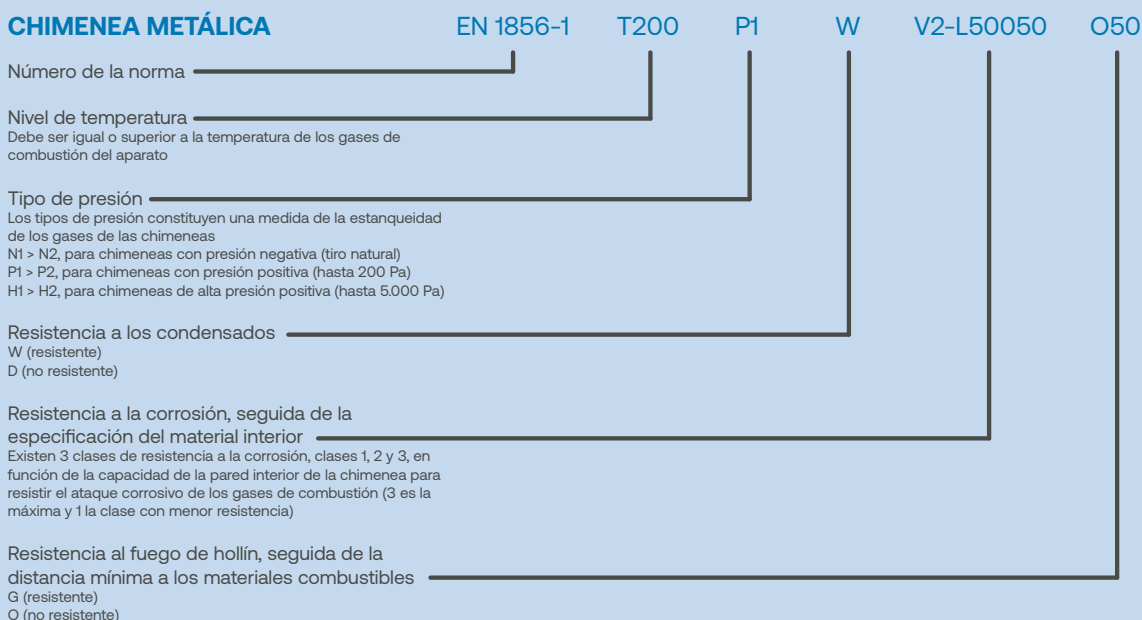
CHIMENEA METÁLICA EN 1856-1 T200 P1 W V2-L50050 O50

Número de la norma

Nivel de temperatura
Debe ser igual o superior a la temperatura de los gases de combustión del aparato

Tipo de presión
Los tipos de presión constituyen una medida de la estanqueidad de los gases de las chimeneas
N1 > N2, para chimeneas con presión negativa (tiro natural)
P1 > P2, para chimeneas con presión positiva (hasta 200 Pa)
H1 > H2, para chimeneas de alta presión positiva (hasta 5.000 Pa)

Resistencia a los condensados
W (resistente)
D (no resistente)

Resistencia a la corrosión, seguida de la especificación del material interior
Existen 3 clases de resistencia a la corrosión, clases 1, 2 y 3, en función de la capacidad de la pared interior de la chimenea para resistir el ataque corrosivo de los gases de combustión (3 es la máxima y 1 la clase con menor resistencia)

Resistencia al fuego de hollín, seguida de la distancia mínima a los materiales combustibles
G (resistente)
O (no resistente)